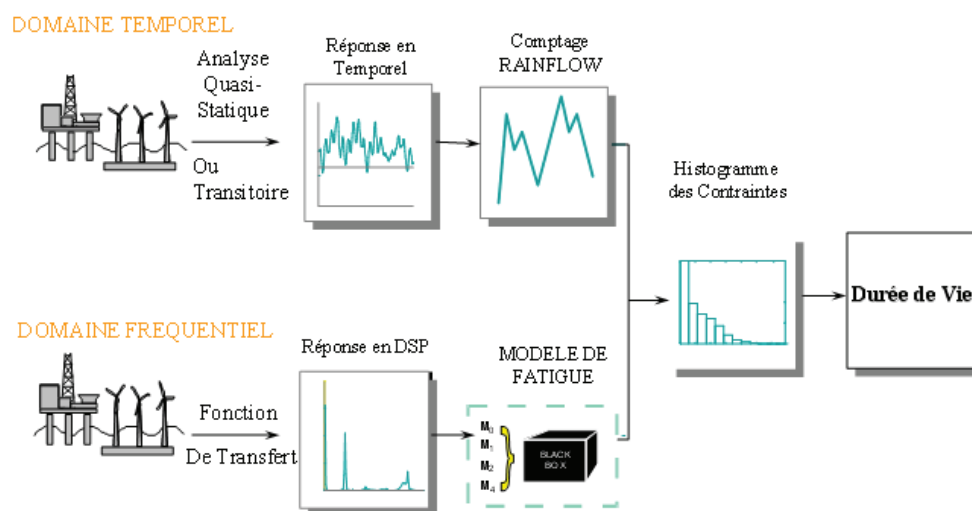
DOMAINE TEMPOREL

Analyse Quasi-Statique

Ou Transitoire

Réponse en Temporel

Comptage RAINFLOW

Histogramme des Contraintes

Durée de Vie

DOMAINE FREQUENTIEL

Réponse en DSP

MODELE DE FATIGUE

Fonction

De Transfert

$M_0$
$M_1$
$M_2$
$M_4$

BLACK BOX